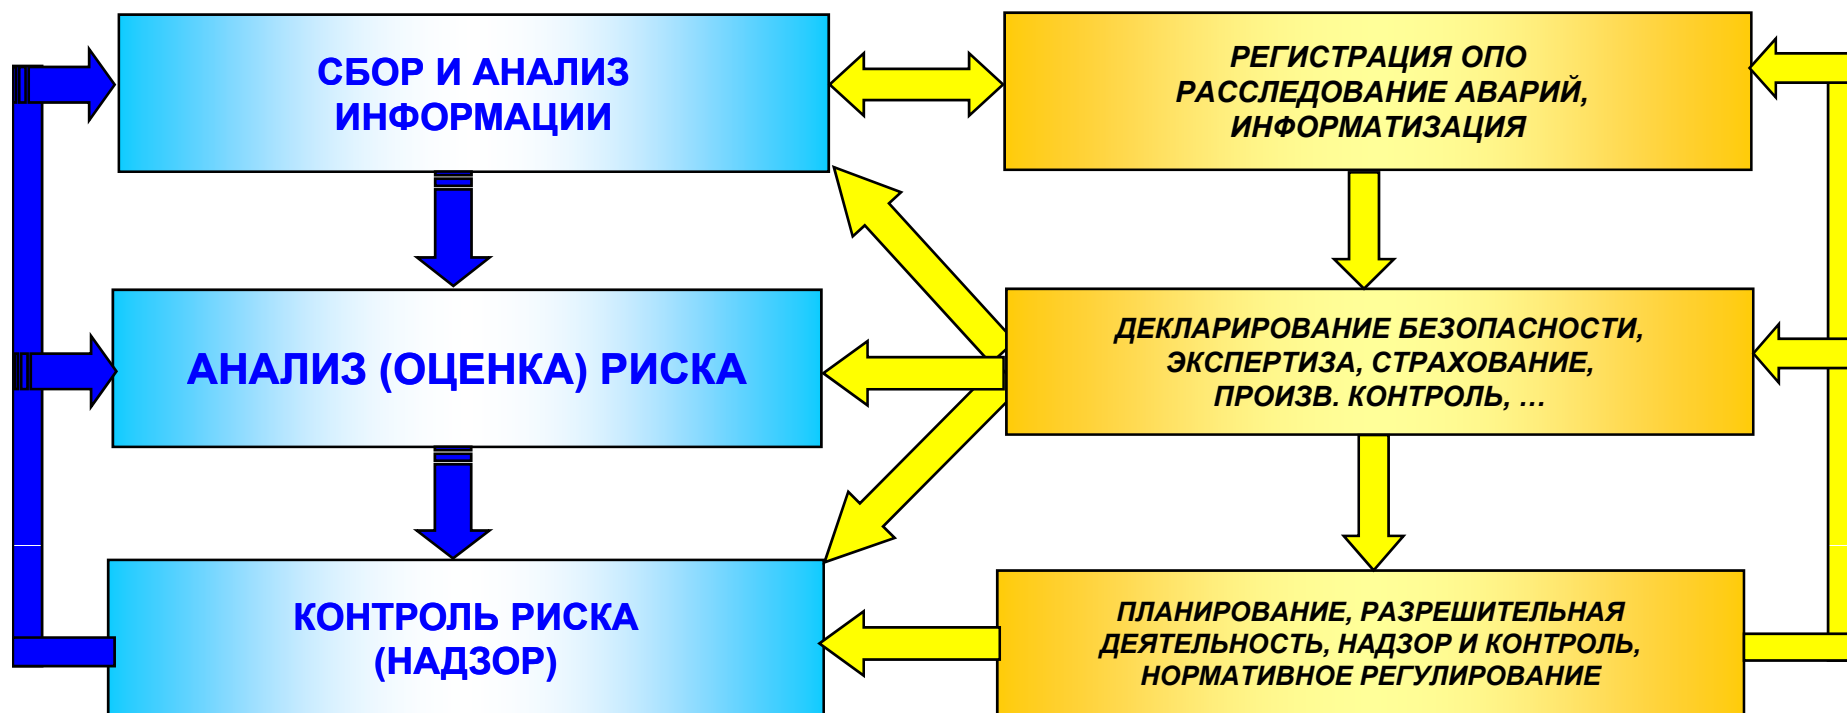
СБОР И АНАЛИЗ ИНФОРМАЦИИ

РЕГИСТРАЦИЯ ОПО
РАССЛЕДОВАНИЕ АВАРИЙ,
ИНФОРМАТИЗАЦИЯ

АНАЛИЗ (ОЦЕНКА) РИСКА

ДЕКЛАРИРОВАНИЕ БЕЗОПАСНОСТИ,
ЭКСПЕРТИЗА, СТРАХОВАНИЕ,
ПРОИЗВ. КОНТРОЛЬ, …

КОНТРОЛЬ РИСКА
(НАДЗОР)

ПЛАНИРОВАНИЕ, РАЗРЕШИТЕЛЬНАЯ
ДЕЯТЕЛЬНОСТЬ, НАДЗОР И КОНТРОЛЬ,
НОРМАТИВНОЕ РЕГУЛИРОВАНИЕ